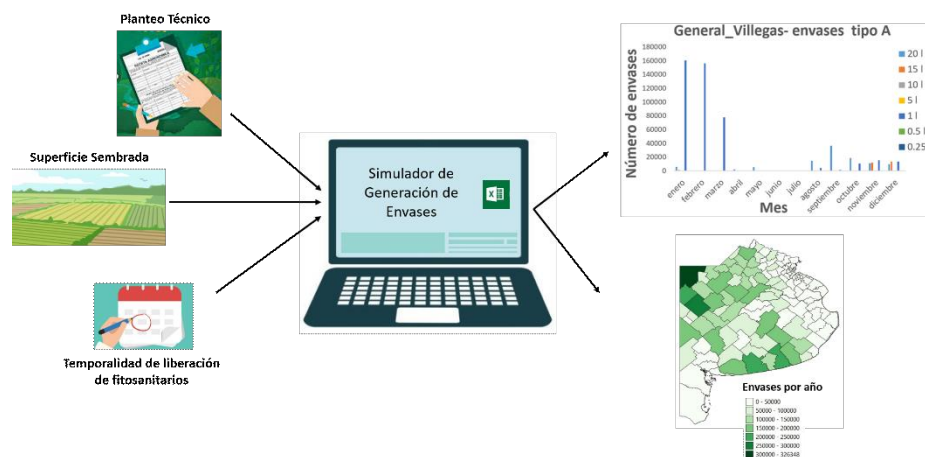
Planteo Técnico

Superficie Sembrada

Temporalidad de liberación de fitosanitarios

Simulador de Generación de Envases

General_Villegas- envases tipo A

Número de envases

180000
160000
140000
120000
100000
80000
60000
40000
20000
0

enero
febrero
marzo
abril
mayo
junio
julio
agosto
septiembre
octubre
noviembre
diciembre

Mes

20 l
15 l
10 l
5 l
1 l
0.5 l
0.25

Envases por año
0 - 50000
50000 - 100000
100000 - 150000
150000 - 200000
200000 - 250000
250000 - 300000
300000 - 326348